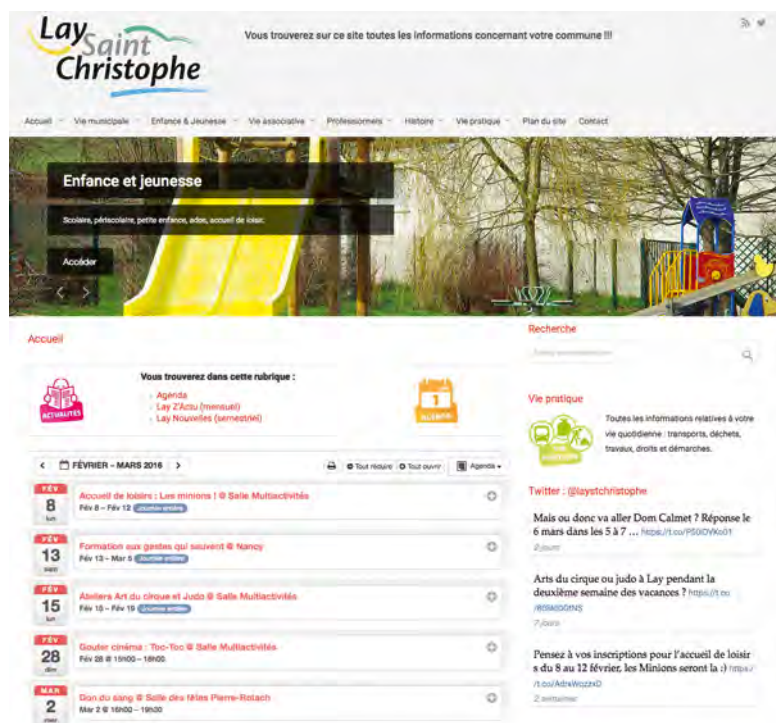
Lay Saint Christophe

Vous trouverez sur ce site toutes les informations concernant votre commune !!!

Accueil · Vie municipale · Enfance & Jeunesse · Vie associative · Professionnels · Histoire · Vie pratique · Plan du site · Contact

Enfance et jeunesse

Scolaire, périscolaire, petite enfance, ados, accueil de loisir.

Accéder

Accueil

ACTUALITÉS

Vous trouverez dans cette rubrique :

- Agenda
- Lay Z'Actu (mensuel)
- Lay Nouvelles (semestriel)

1
AGENDA

FÉVRIER – MARS 2016

Tout réduire · Tout ouvrir · Agenda

FÉV 8 lun
Accueil de loisirs : Les minions ! @ Salle Multiactivités
Fév 8 – Fév 12 journée entière

FÉV 13 sam
Formation aux gestes qui sauvent @ Nancy
Fév 13 – Mar 5 journée entière

FÉV 15 lun
Ateliers Art du cirque et Judo @ Salle Multiactivités
Fév 15 – Fév 19 journée entière

FÉV 28 dim
Gouter cinéma : Toc-Toc @ Salle Multiactivités
Fév 28 @ 15h00 – 18h00

MAR 2 mer
Don du sang @ Salle des fêtes Pierre-Rolach
Mar 2 @ 16h00 – 19h30

Recherche

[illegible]

Vie pratique

Toutes les informations relatives à votre vie quotidienne : transports, déchets, travaux, droits et démarches.

Twitter : @laystchristophe

Mais ou donc va aller Dom Calmet ? Réponse le 6 mars dans les 5 à 7 … https://t.co/P50lDVKo01
2 jours

Arts du cirque ou judo à Lay pendant la deuxième semaine des vacances ? https://t.co/809t0G0NS
7 jours

Pensez à vos inscriptions pour l'accueil de loisirs du 8 au 12 février, les Minions seront là :) https://t.co/AdrxWozzxD
2 semaines